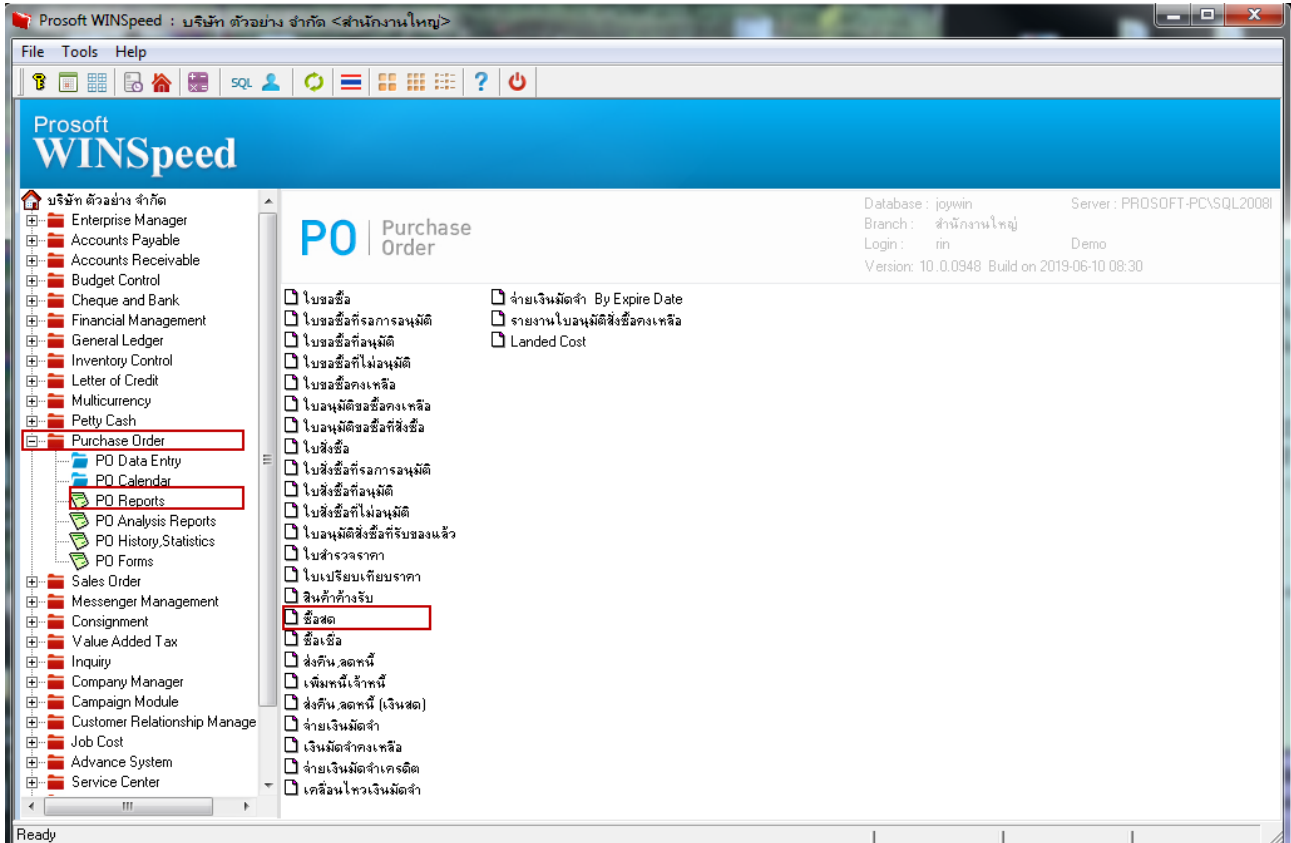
Prosoft WINSpeed : บริษัท ตัวอย่าง จำกัด <สำนักงานใหญ่>

File Tools Help

SQL

Prosoft
WINSpeed

บริษัท ตัวอย่าง จำกัด
Enterprise Manager
Accounts Payable
Accounts Receivable
Budget Control
Cheque and Bank
Financial Management
General Ledger
Inventory Control
Letter of Credit
Multicurrency
Petty Cash
Purchase Order
PO Data Entry
PO Calendar
PO Reports
PO Analysis Reports
PO History,Statistics
PO Forms
Sales Order
Messenger Management
Consignment
Value Added Tax
Inquiry
Company Manager
Campaign Module
Customer Relationship Manage
Job Cost
Advance System
Service Center

PO | Purchase Order

Database : joywin
Branch : สำนักงานใหญ่
Login : rin
Version: 10.0.0948 Build on 2019-06-10 08:30
Server : PROSOFT-PC\SQL2008I
Demo

ใบขอซื้อ
ใบขอซื้อที่รอการอนุมัติ
ใบขอซื้อที่อนุมัติ
ใบขอซื้อที่ไม่อนุมัติ
ใบขอซื้อคงเหลือ
ใบอนุมัติขอซื้อคงเหลือ
ใบอนุมัติขอซื้อที่สั่งซื้อ
ใบสั่งซื้อ
ใบสั่งซื้อที่รอการอนุมัติ
ใบสั่งซื้อที่อนุมัติ
ใบสั่งซื้อที่ไม่อนุมัติ
ใบอนุมัติสั่งซื้อที่รับของแล้ว
ใบสำรวจราคา
ใบเปรียบเทียบราคา
สินค้าค้างรับ
ซื้อสด
ซื้อเชื่อ
ส่งคืน,ลดหนี้
เพิ่มหนี้เจ้าหนี้
ส่งคืน,ลดหนี้ (เงินสด)
จ่ายเงินมัดจำ
เงินมัดจำคงเหลือ
จ่ายเงินมัดจำเครดิต
เคลื่อนไหวเงินมัดจำ

จ่ายเงินมัดจำ By Expire Date
รายงานใบอนุมัติสั่งซื้อคงเหลือ
Landed Cost

Ready